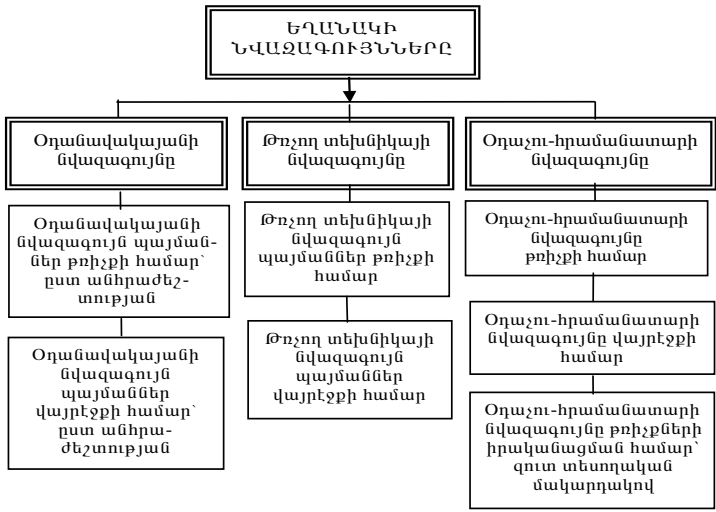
ԵՂԱՆԱԿԻ ՆՎԱԶԱԳՈՒՅՆՆԵՐԸ

Օդանավակայանի նվազագույնը

Թռչող տեխնիկայի նվազագույնը

Օդաչու-հրամանատարի նվազագույնը

Օդանավակայանի նվազագույն պայմաններ թռիչքի համար՝ ըստ անհրաժեշտության

Օդանավակայանի նվազագույն պայմաններ վայրէջքի համար՝ ըստ անհրաժեշտության

Թռչող տեխնիկայի նվազագույն պայմաններ թռիչքի համար

Թռչող տեխնիկայի նվազագույն պայմաններ վայրէջքի համար

Օդաչու-հրամանատարի նվազագույնը թռիչքի համար

Օդաչու-հրամանատարի նվազագույնը վայրէջքի համար

Օդաչու-հրամանատարի նվազագույնը թռիչքների իրականացման համար՝ զուտ տեսողական մակարդակով